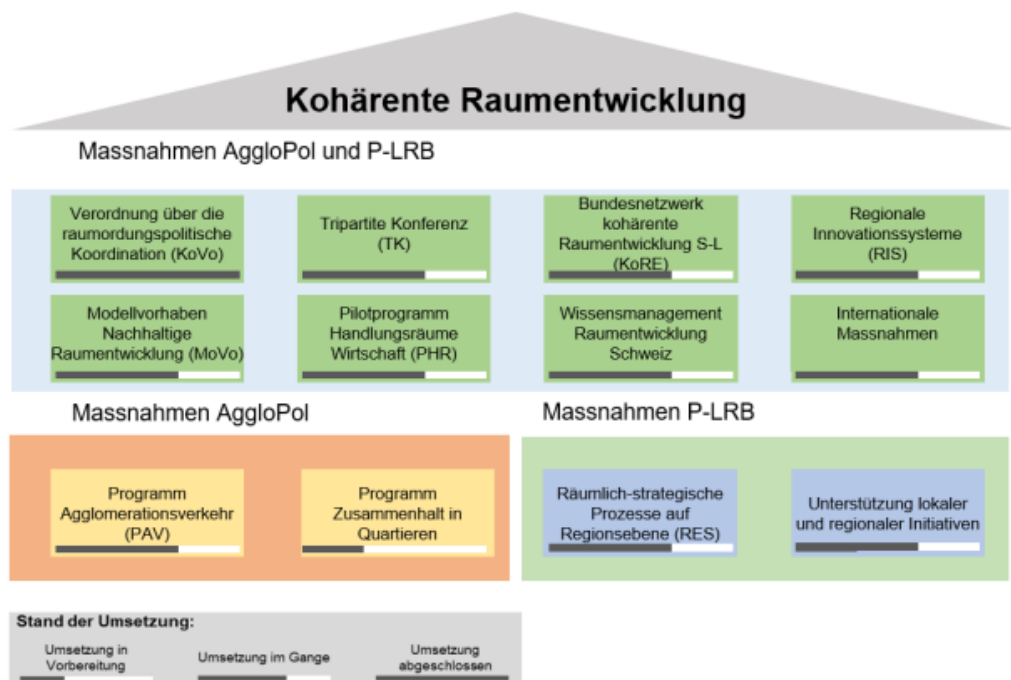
Kohärente Raumentwicklung

Massnahmen AggloPol und P-LRB

Verordnung über die raumordungspolitische Koordination (KoVo)

Tripartite Konferenz (TK)

Bundesnetzwerk kohärente Raumentwicklung S-L (KoRE)

Regionale Innovationssysteme (RIS)

Modellvorhaben Nachhaltige Raumentwicklung (MoVo)

Pilotprogramm Handlungsräume Wirtschaft (PHR)

Wissensmanagement Raumentwicklung Schweiz

Internationale Massnahmen

Massnahmen AggloPol

Programm Agglomerationsverkehr (PAV)

Programm Zusammenhalt in Quartieren

Massnahmen P-LRB

Räumlich-strategische Prozesse auf Regionsebene (RES)

Unterstützung lokaler und regionaler Initiativen

Stand der Umsetzung:

Umsetzung in Vorbereitung

Umsetzung im Gange

Umsetzung abgeschlossen